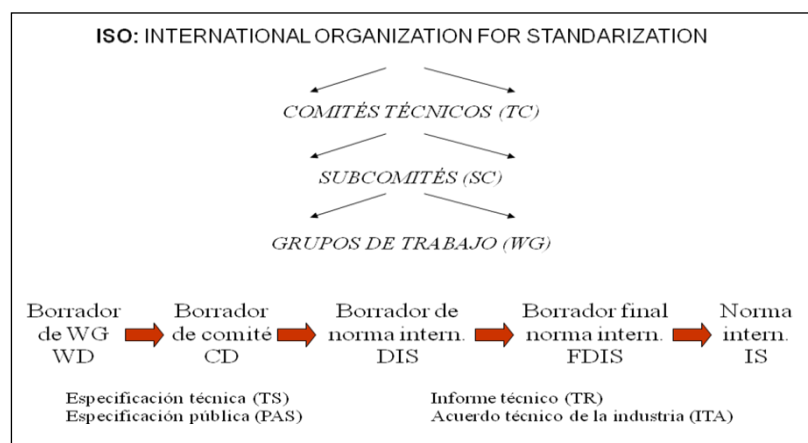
ISO: INTERNATIONAL ORGANIZATION FOR STANDARIZATION

COMITÉS TÉCNICOS (TC)

SUBCOMITÉS (SC)

GRUPOS DE TRABAJO (WG)

Borrador de WG WD

Borrador de comité CD

Borrador de norma intern. DIS

Borrador final norma intern. FDIS

Norma intern. IS

Especificación técnica (TS)
Especificación pública (PAS)

Informe técnico (TR)
Acuerdo técnico de la industria (ITA)